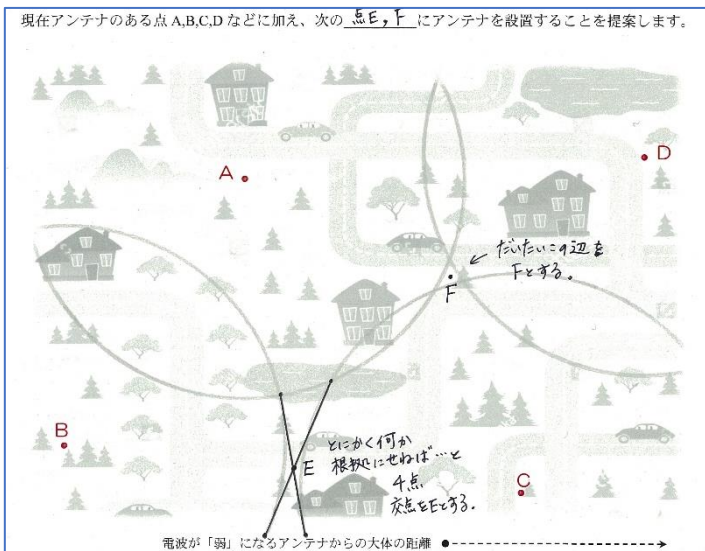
現在アンテナのある点 A,B,C,D などに加え、次の 点E, F にアンテナを設置することを提案します。

A

D

だいたいこの辺を Fとする。

F

B

とにかく何か根拠にせねば…と 4点 交点をEとする。

E

C

電波が「弱」になるアンテナからの大体の距離